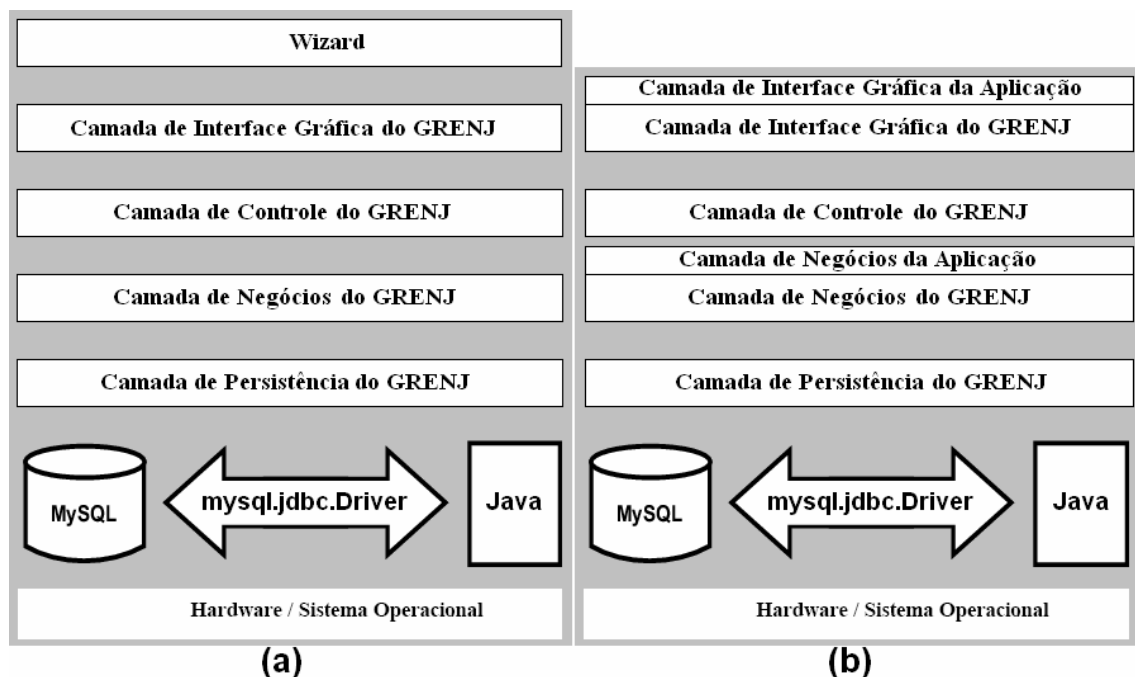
Wizard

Camada de Interface Gráfica do GRENJ

Camada de Controle do GRENJ

Camada de Negócios do GRENJ

Camada de Persistência do GRENJ

MySQL

mysql.jdbc.Driver

Java

Hardware / Sistema Operacional

(a)

Camada de Interface Gráfica da Aplicação

Camada de Interface Gráfica do GRENJ

Camada de Controle do GRENJ

Camada de Negócios da Aplicação

Camada de Negócios do GRENJ

Camada de Persistência do GRENJ

MySQL

mysql.jdbc.Driver

Java

Hardware / Sistema Operacional

(b)